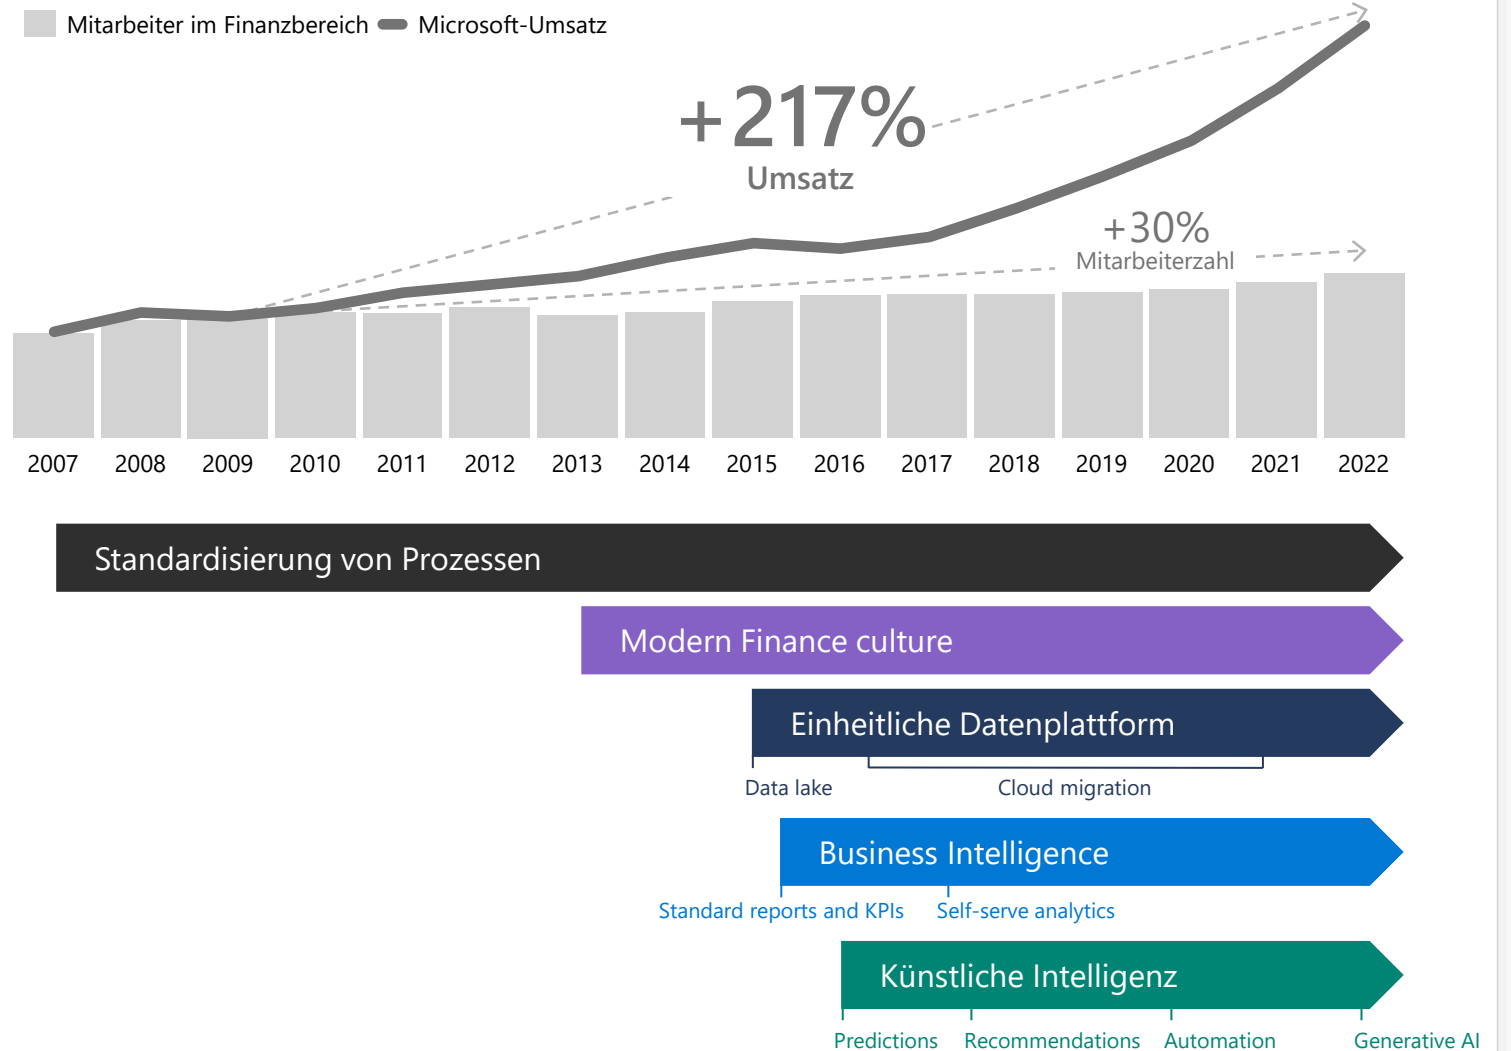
Mitarbeiter im Finanzbereich Microsoft-Umsatz

+217%
Umsatz

+30%
Mitarbeiterzahl

2007 2008 2009 2010 2011 2012 2013 2014 2015 2016 2017 2018 2019 2020 2021 2022

Standardisierung von Prozessen

Modern Finance culture

Einheitliche Datenplattform

Data lake

Cloud migration

Business Intelligence

Standard reports and KPIs

Self-serve analytics

Künstliche Intelligenz

Predictions

Recommendations

Automation

Generative AI